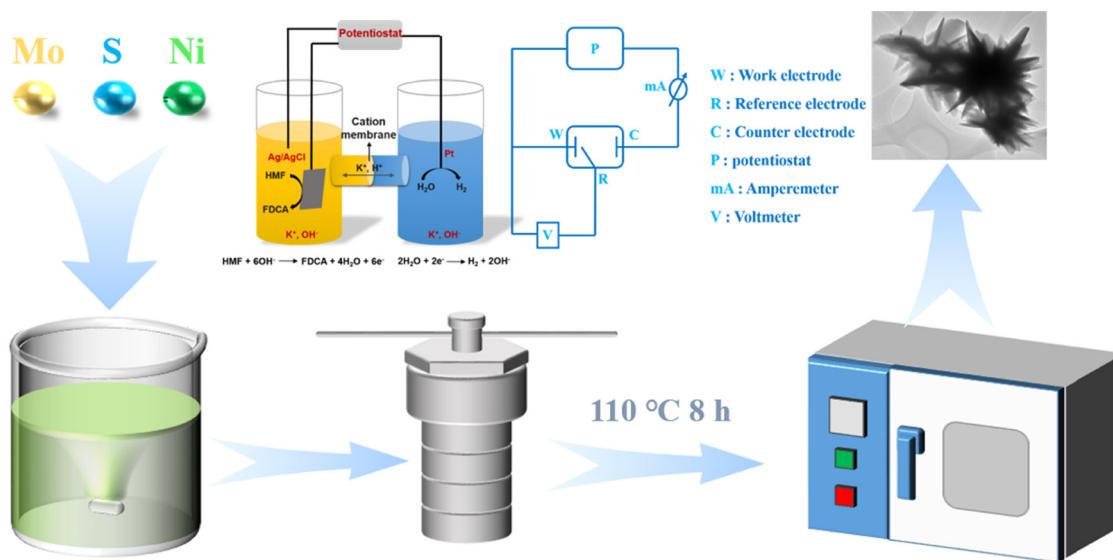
Mo S Ni

Potentiostat

Ag/AgCl

HMF

FDCA

Cation membrane

$K^+$, $H^+$

Pt

$H_2O$ $H_2$

$K^+$, $OH^-$

$K^+$, $OH^-$

HMF + $6OH^-$ ⟶ FDCA + $4H_2O$ + $6e^-$   $2H_2O$ + $2e^-$ ⟶ $H_2$ + $2OH^-$

P

mA

W

C

R

V

W : Work electrode
R : Reference electrode
C : Counter electrode
P : potentiostat
mA : Amperemeter
V : Voltmeter

110 °C 8 h